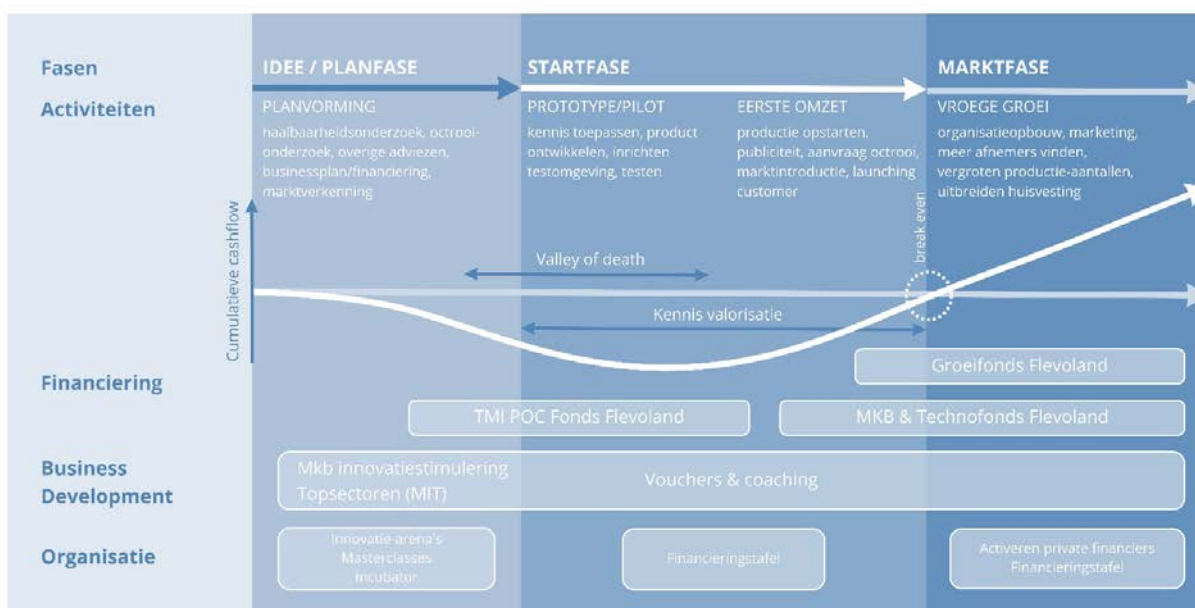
Fasen

Activiteiten

IDEE / PLANFASE

PLANVORMING

haalbaarheidsonderzoek, octrooionderzoek, overige adviezen, businessplan/financiering, marktverkenning

STARTFASE

PROTOTYPE/PILOT

kennis toepassen, product ontwikkelen, inrichten testomgeving, testen

EERSTE OMZET

productie opstarten, publiciteit, aanvraag octrooi, marktintroductie, launching customer

MARKTFASE

VROEGE GROEI

organisatieopbouw, marketing, meer afnemers vinden, vergroten productie-aantallen, uitbreiden huisvesting

Cumulatieve cashflow

Valley of death

break even

Kennis valorisatie

Financiering

Groeifonds Flevoland

TMI POC Fonds Flevoland

MKB & Technofonds Flevoland

Business Development

Mkb innovatiestimulering Topsectoren (MIT)

Vouchers & coaching

Organisatie

Innovatie-arena's Masterclasses Incubator

Financieringstafel

Activeren private financiers Financieringstafel